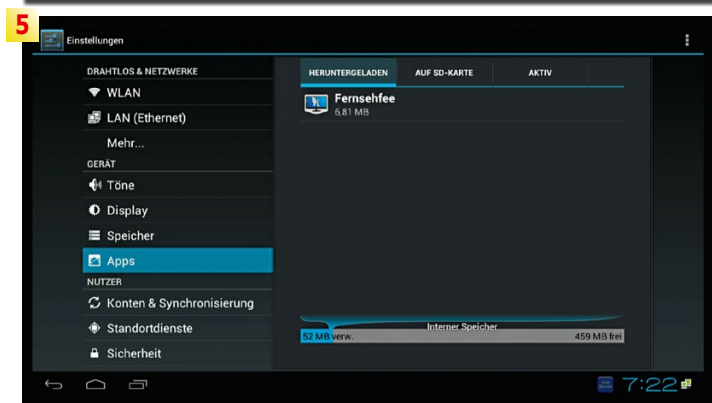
5

Einstellungen

DRAHTLOS & NETZWERKE
WLAN
LAN (Ethernet)
Mehr...
GERÄT
Töne
Display
Speicher
Apps
NUTZER
Konten & Synchronisierung
Standortdienste
Sicherheit

HERUNTERGELADEN
AUF SD-KARTE
AKTIV

Fernsehfee
6,81 MB

Interner Speicher
52 MB verw.
459 MB frei

7:22